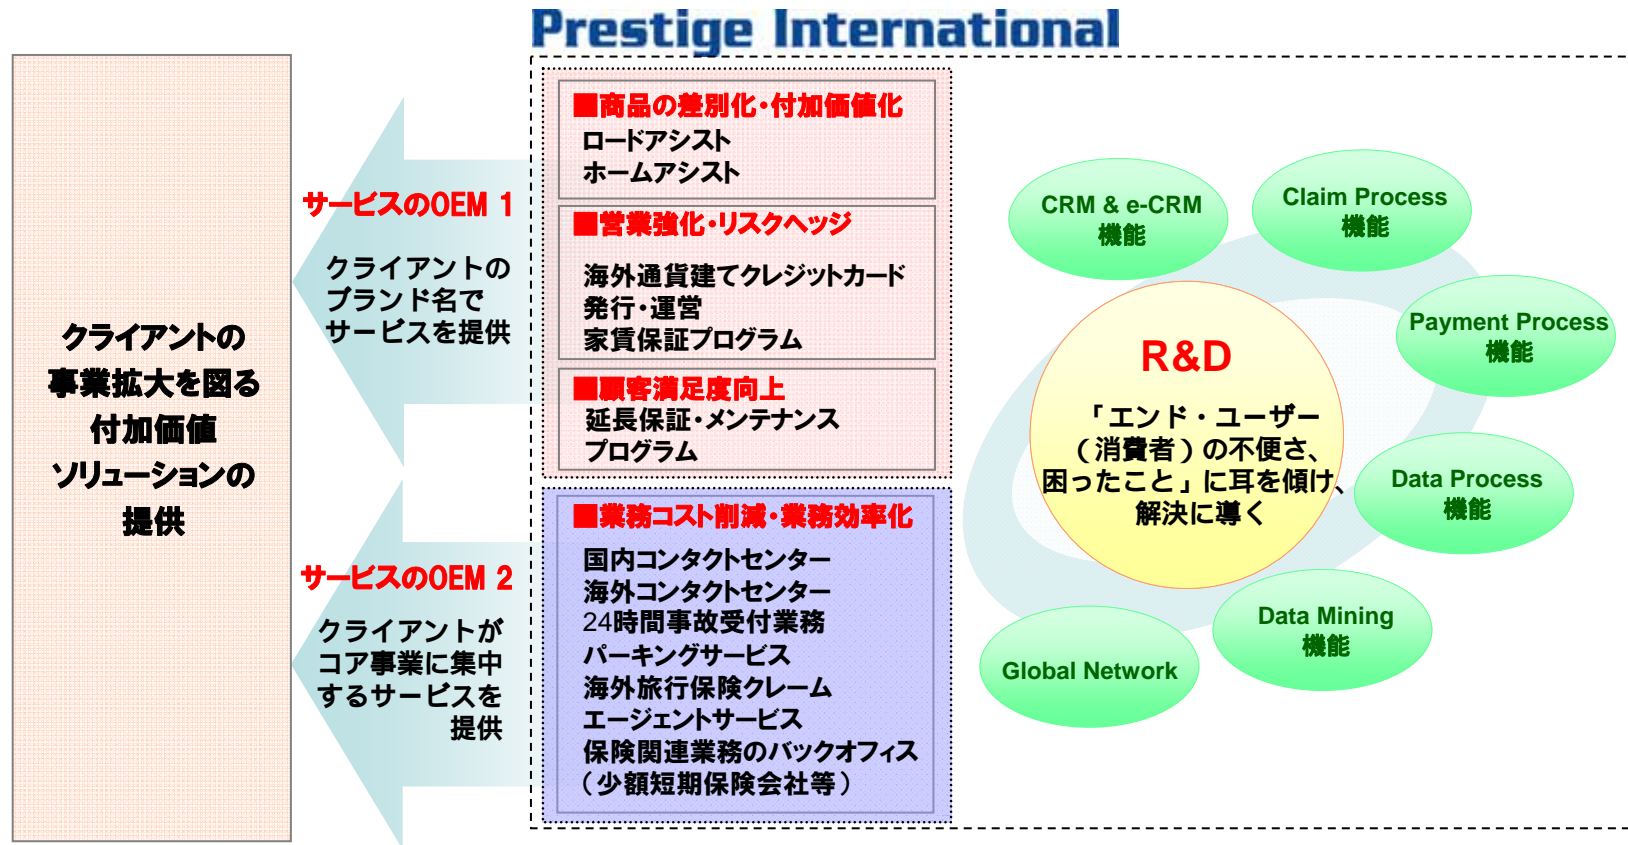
Prestige International

クライアントの事業拡大を図る付加価値ソリューションの提供

サービスのOEM 1

クライアントのブランド名でサービスを提供

サービスのOEM 2

クライアントがコア事業に集中するサービスを提供

■商品の差別化・付加価値化
ロードアシスト
ホームアシスト

■営業強化・リスクヘッジ
海外通貨建てクレジットカード発行・運営
家賃保証プログラム

■顧客満足度向上
延長保証・メンテナンスプログラム

■業務コスト削減・業務効率化
国内コンタクトセンター
海外コンタクトセンター
24時間事故受付業務
パーキングサービス
海外旅行保険クレーム
エージェントサービス
保険関連業務のバックオフィス
（少額短期保険会社等）

CRM & e-CRM 機能

Claim Process 機能

Payment Process 機能

Data Process 機能

Data Mining 機能

Global Network

R&D
「エンド・ユーザー（消費者）の不便さ、困ったこと」に耳を傾け、解決に導く